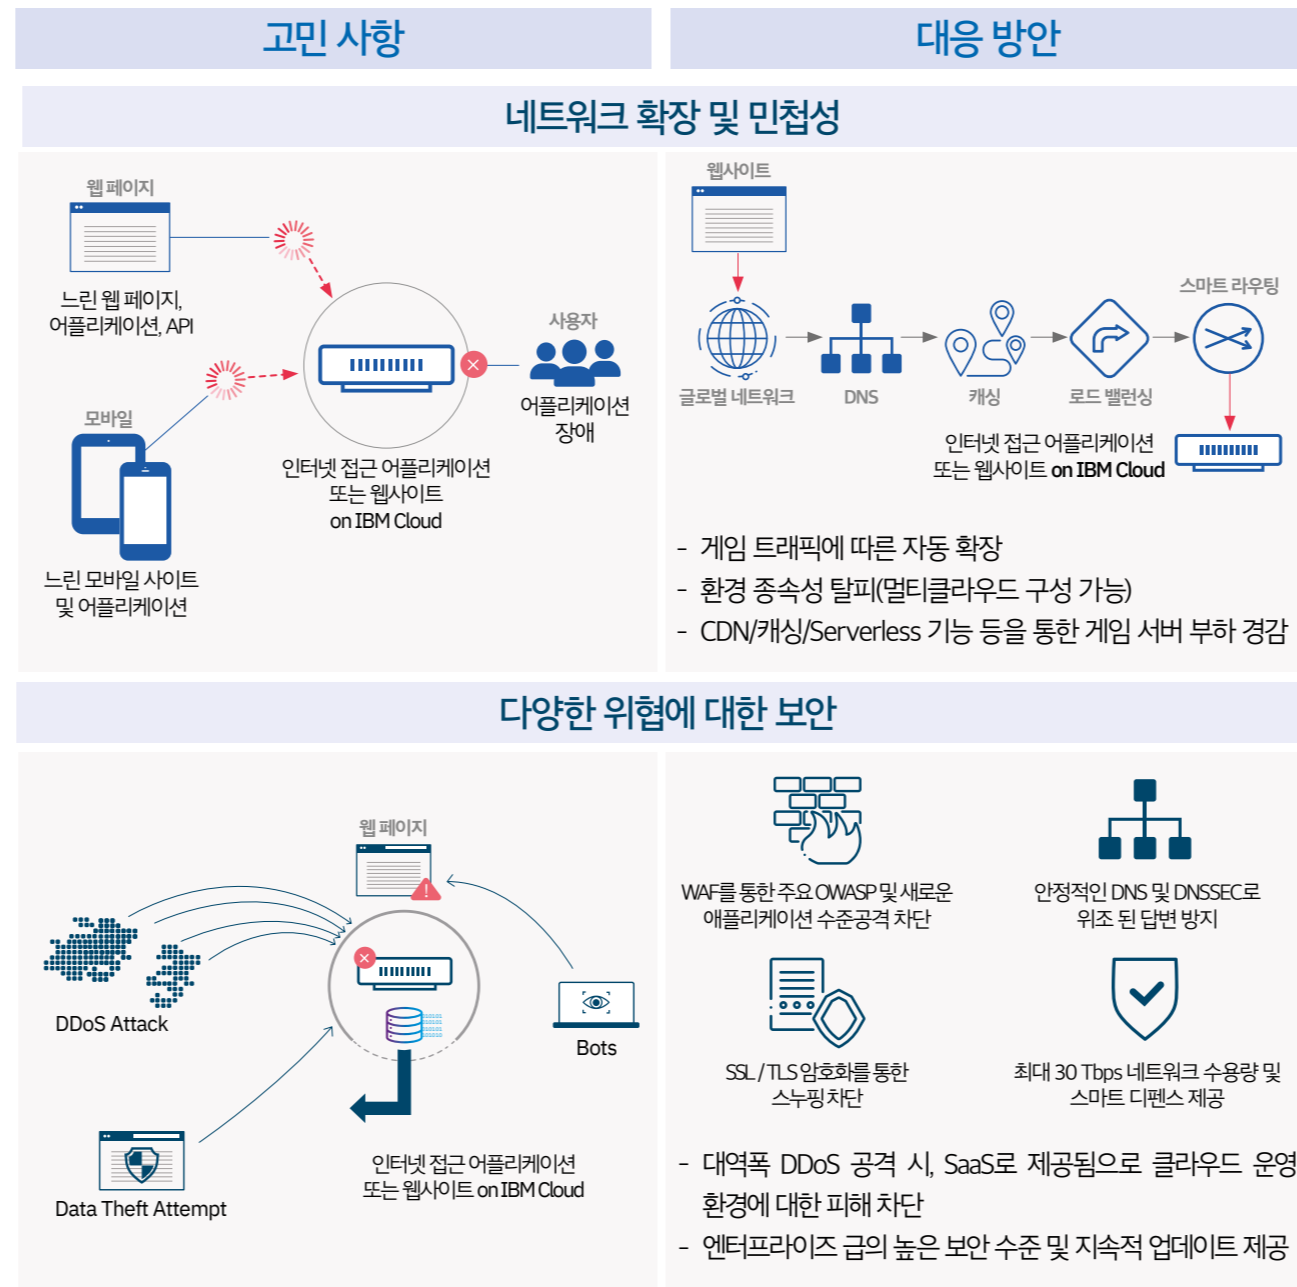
고민 사항

대응 방안

네트워크 확장 및 민첩성

웹 페이지

느린 웹 페이지, 어플리케이션, API

모바일

느린 모바일 사이트 및 어플리케이션

인터넷 접근 어플리케이션 또는 웹사이트 on IBM Cloud

사용자

어플리케이션 장애

웹사이트

글로벌 네트워크

DNS

캐싱

로드 밸런싱

스마트 라우팅

인터넷 접근 어플리케이션 또는 웹사이트 on IBM Cloud

- 게임 트래픽에 따른 자동 확장
- 환경 종속성 탈피(멀티클라우드 구성 가능)
- CDN/캐싱/Serverless 기능 등을 통한 게임 서버 부하 경감

다양한 위협에 대한 보안

웹 페이지

DDoS Attack

Bots

Data Theft Attempt

인터넷 접근 어플리케이션 또는 웹사이트 on IBM Cloud

WAF를 통한 주요 OWASP 및 새로운 애플리케이션 수준공격 차단

안정적인 DNS 및 DNSSEC로 위조 된 답변 방지

SSL / TLS 암호화를 통한 스누핑 차단

최대 30 Tbps 네트워크 수용량 및 스마트 디펜스 제공

- 대역폭 DDoS 공격 시, SaaS로 제공됨으로 클라우드 운영 환경에 대한 피해 차단
- 엔터프라이즈 급의 높은 보안 수준 및 지속적 업데이트 제공